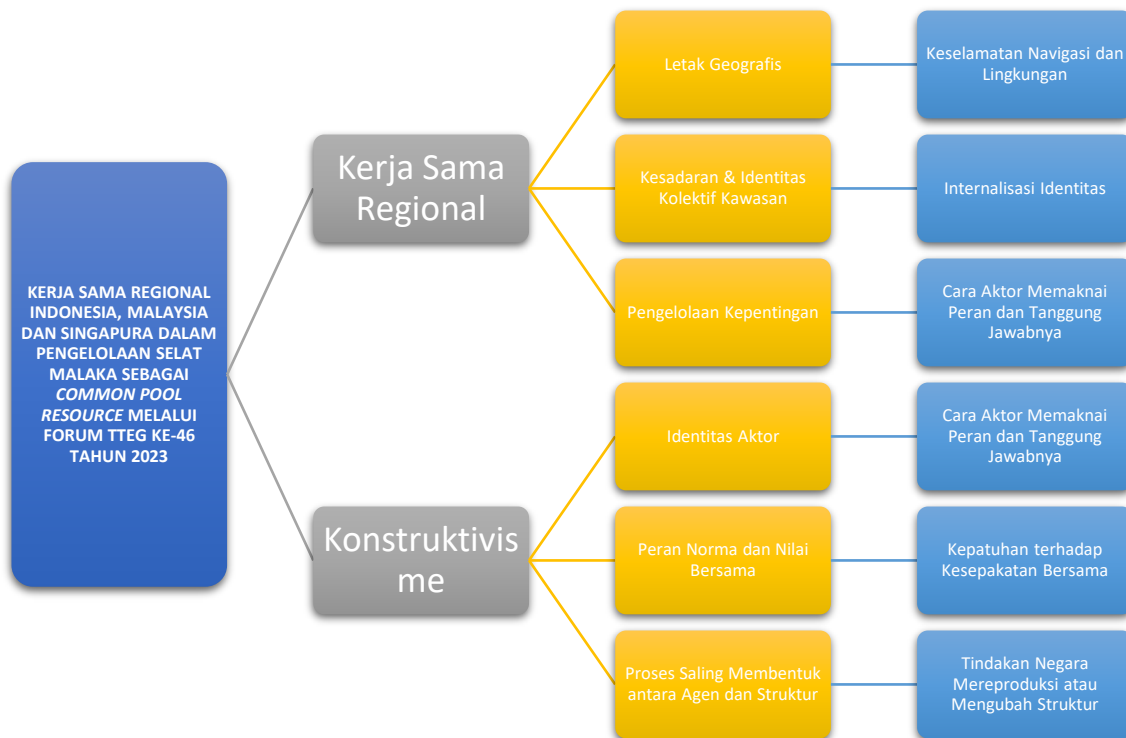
KERJA SAMA REGIONAL INDONESIA, MALAYSIA DAN SINGAPURA DALAM PENGELOLAAN SELAT MALAKA SEBAGAI *COMMON POOL RESOURCE* MELALUI FORUM TTEG KE-46 TAHUN 2023

Kerja Sama Regional

Letak Geografis

Keselamatan Navigasi dan Lingkungan

Kesadaran & Identitas Kolektif Kawasan

Internalisasi Identitas

Pengelolaan Kepentingan

Cara Aktor Memaknai Peran dan Tanggung Jawabnya

Konstruktivisme

Identitas Aktor

Cara Aktor Memaknai Peran dan Tanggung Jawabnya

Peran Norma dan Nilai Bersama

Kepatuhan terhadap Kesepakatan Bersama

Proses Saling Membentuk antara Agen dan Struktur

Tindakan Negara Mereproduksi atau Mengubah Struktur